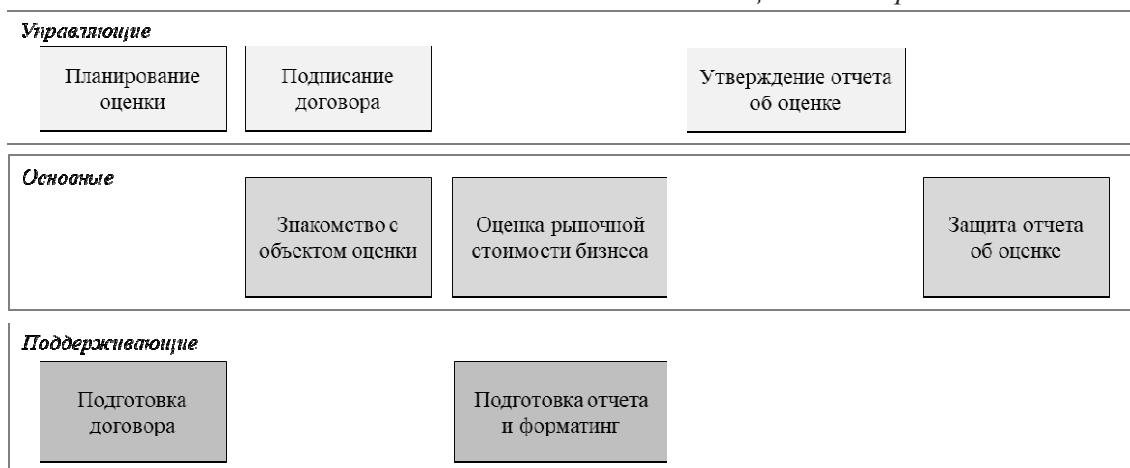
Управляющие

Планирование оценки

Подписание договора

Утверждение отчета об оценке

Основные

Знакомство с объектом оценки

Оценка рыночной стоимости бизнеса

Защита отчета об оценке

Поддерживающие

Подготовка договора

Подготовка отчета и форматинг